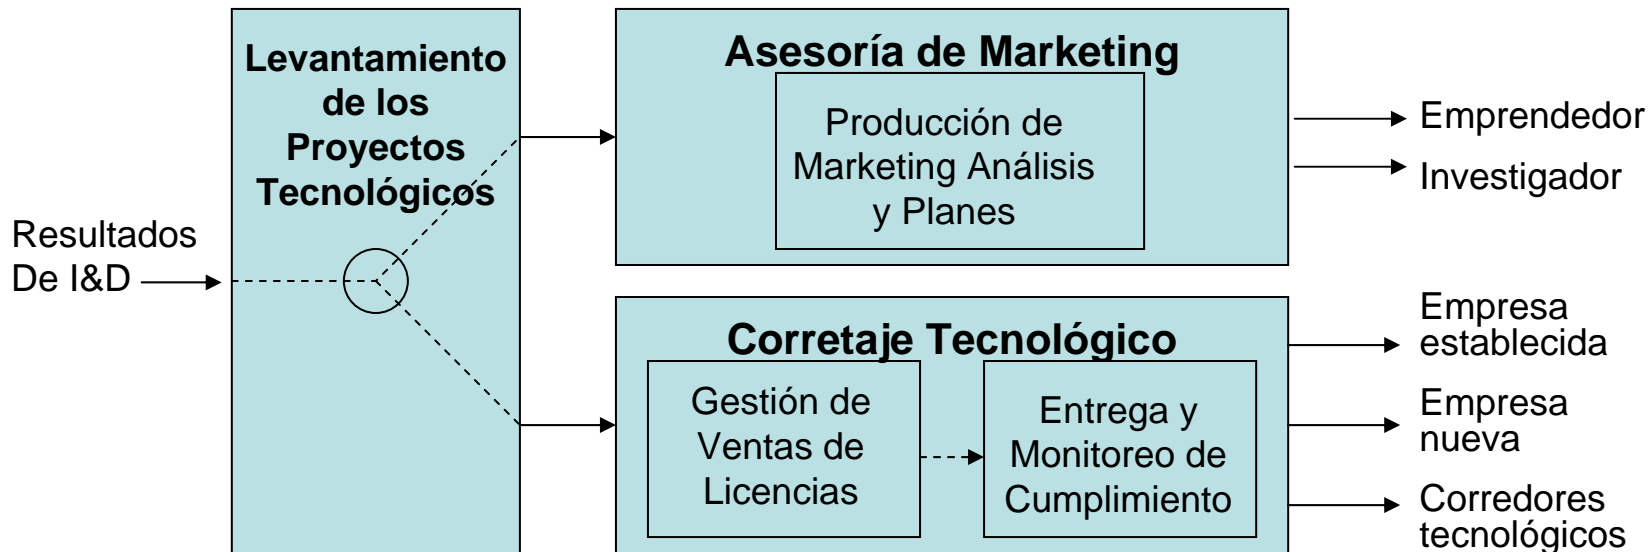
Resultados De I&D

Levantamiento de los Proyectos Tecnológicos

Asesoría de Marketing

Producción de Marketing Análisis y Planes

Emprendedor

Investigador

Corretaje Tecnológico

Gestión de Ventas de Licencias

Entrega y Monitoreo de Cumplimiento

Empresa establecida

Empresa nueva

Corredores tecnológicos